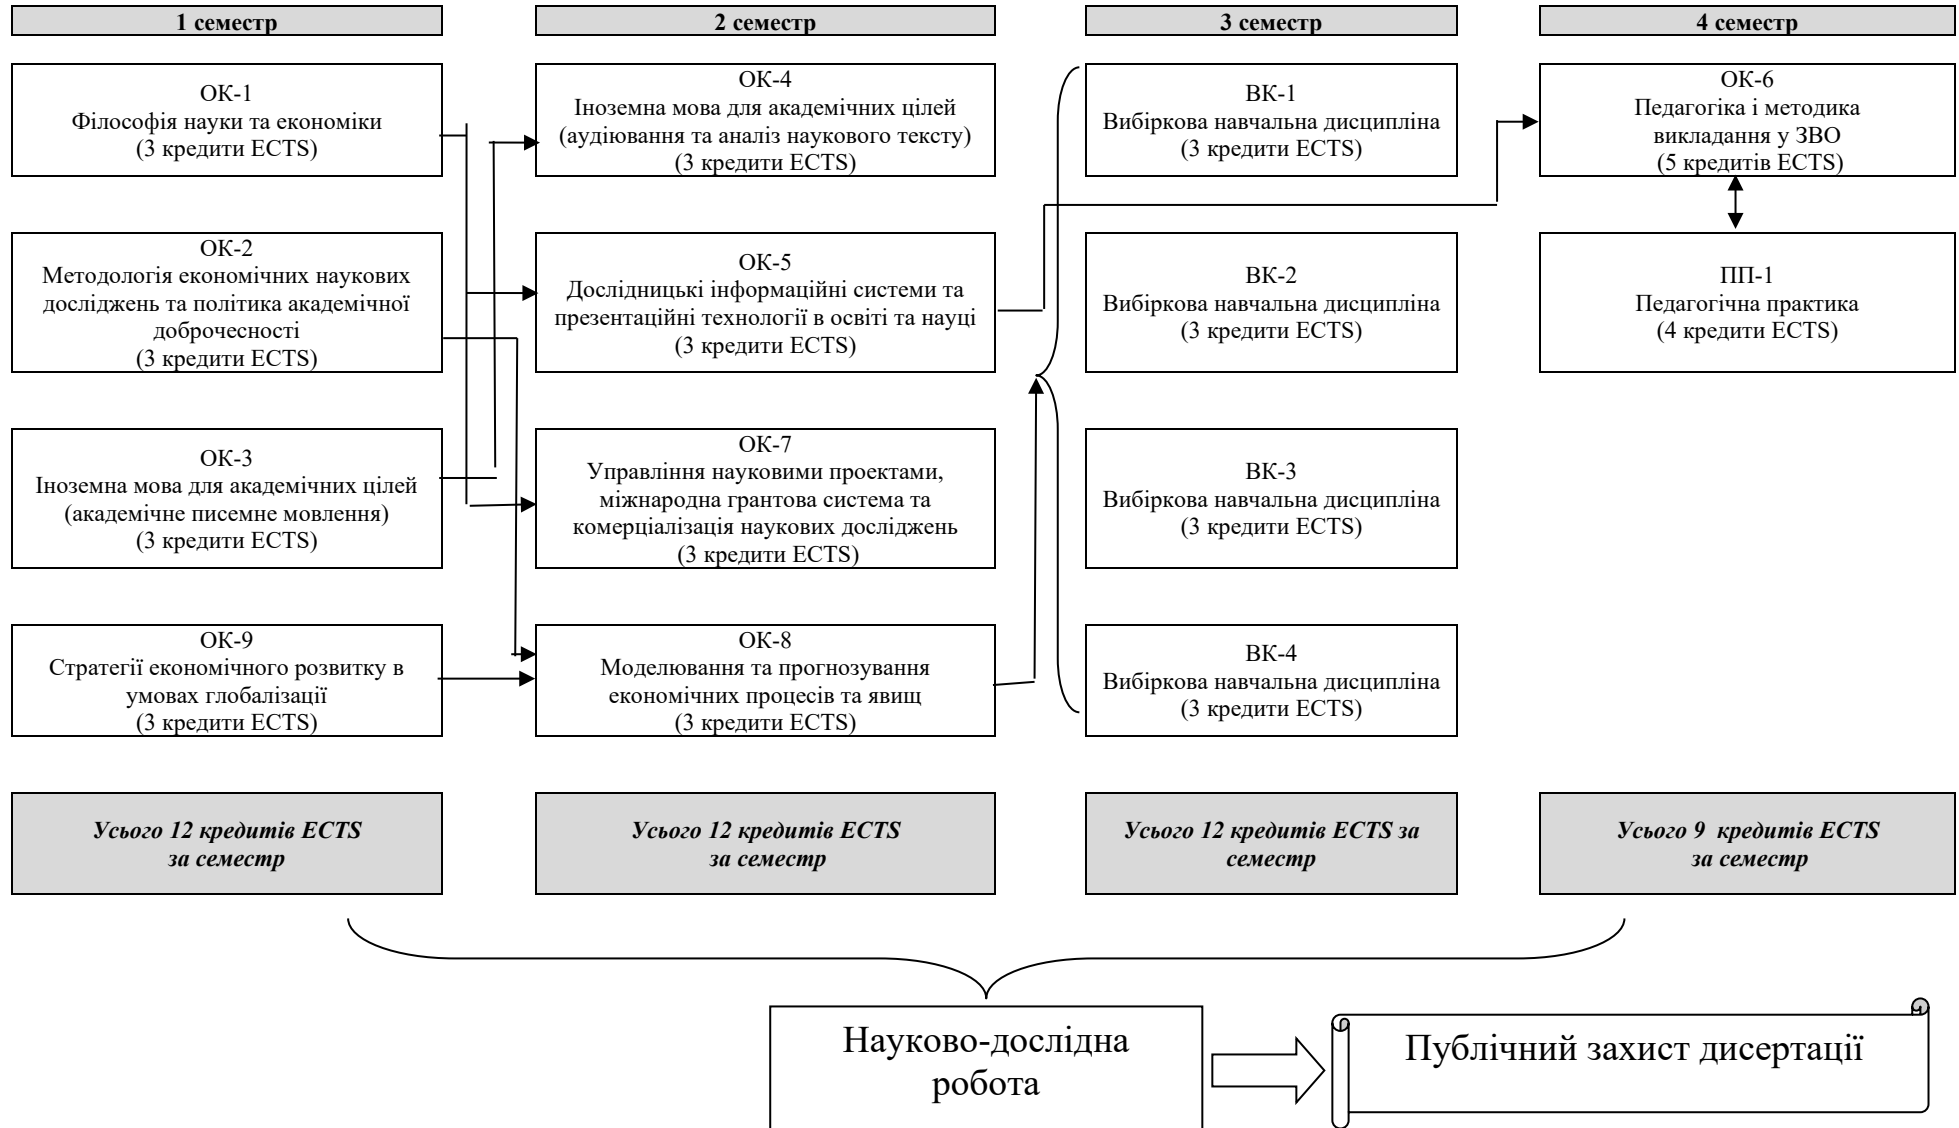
1 семестр

ОК-1
Філософія науки та економіки
(3 кредити ECTS)

ОК-2
Методологія економічних наукових досліджень та політика академічної доброчесності
(3 кредити ECTS)

ОК-3
Іноземна мова для академічних цілей (академічне писемне мовлення)
(3 кредити ECTS)

ОК-9
Стратегії економічного розвитку в умовах глобалізації
(3 кредити ECTS)

Усього 12 кредитів ECTS за семестр

2 семестр

ОК-4
Іноземна мова для академічних цілей (аудіювання та аналіз наукового тексту)
(3 кредити ECTS)

ОК-5
Дослідницькі інформаційні системи та презентаційні технології в освіті та науці
(3 кредити ECTS)

ОК-7
Управління науковими проектами, міжнародна грантова система та комерціалізація наукових досліджень
(3 кредити ECTS)

ОК-8
Моделювання та прогнозування економічних процесів та явищ
(3 кредити ECTS)

Усього 12 кредитів ECTS за семестр

3 семестр

ВК-1
Вибіркова навчальна дисципліна
(3 кредити ECTS)

ВК-2
Вибіркова навчальна дисципліна
(3 кредити ECTS)

ВК-3
Вибіркова навчальна дисципліна
(3 кредити ECTS)

ВК-4
Вибіркова навчальна дисципліна
(3 кредити ECTS)

Усього 12 кредитів ECTS за семестр

4 семестр

ОК-6
Педагогіка і методика викладання у ЗВО
(5 кредитів ECTS)

ПП-1
Педагогічна практика
(4 кредити ECTS)

Усього 9 кредитів ECTS за семестр

Науково-дослідна робота

Публічний захист дисертації